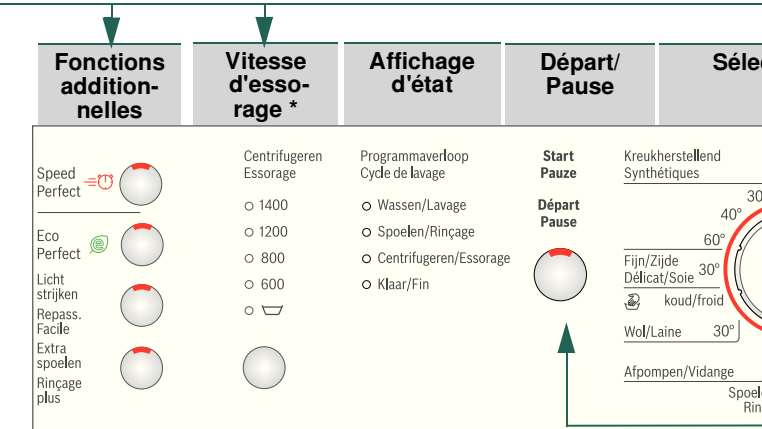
Fonctions additionnelles

Vitesse d'essorage *

Affichage d'état

Départ/ Pause

Sélec

Speed Perfect

Eco Perfect

Licht strijken

Repass. Facile

Extra spoelen

Rinçage plus

Centrifugeren
Essorage

1400
1200
800
600

Programmaverloop
Cycle de lavage

Wassen/Lavage
Spoelen/Rinçage
Centrifugeren/Essorage
Klaar/Fin

Start
Pauze

Départ
Pause

Kreukherstellend
Synthétiques

30
40°
60°
Fijn/Zijde
Délicat/Soie 30°
koud/froid
Wol/Laine 30°

Afpompen/Vidange

Spoel
Rin